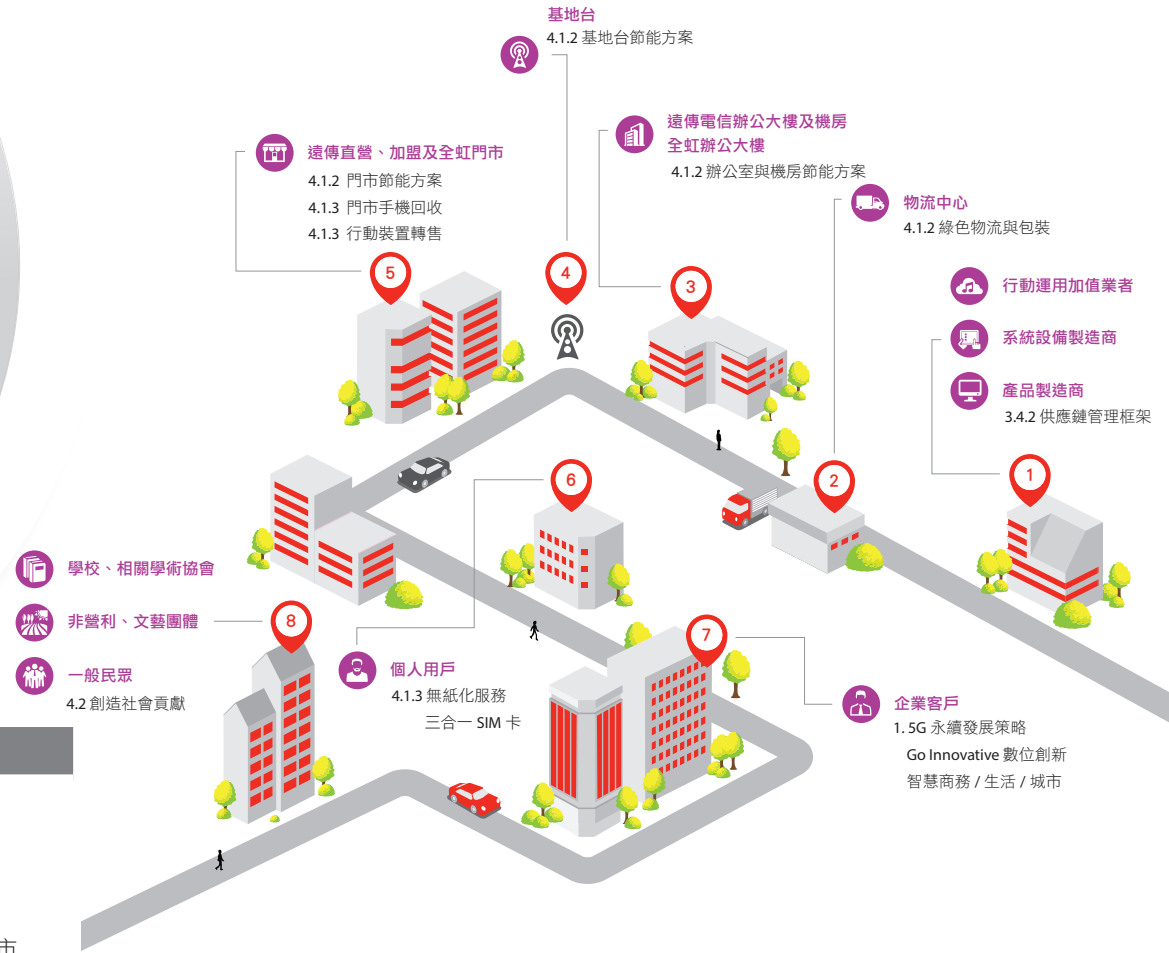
基地台
4.1.2 基地台節能方案

遠傳電信辦公大樓及機房
全虹辦公大樓
4.1.2 辦公室與機房節能方案

遠傳直營、加盟及全虹門市
4.1.2 門市節能方案
4.1.3 門市手機回收
4.1.3 行動裝置轉售

物流中心
4.1.2 綠色物流與包裝

行動運用加值業者

系統設備製造商

產品製造商
3.4.2 供應鏈管理框架

5

4

3

2

1

6

學校、相關學術協會

非營利、文藝團體

一般民眾
4.2 創造社會貢獻

8

7

個人用戶
4.1.3 無紙化服務
三合一 SIM 卡

企業客戶
1. 5G 永續發展策略
Go Innovative 數位創新
智慧商務 / 生活 / 城市

市